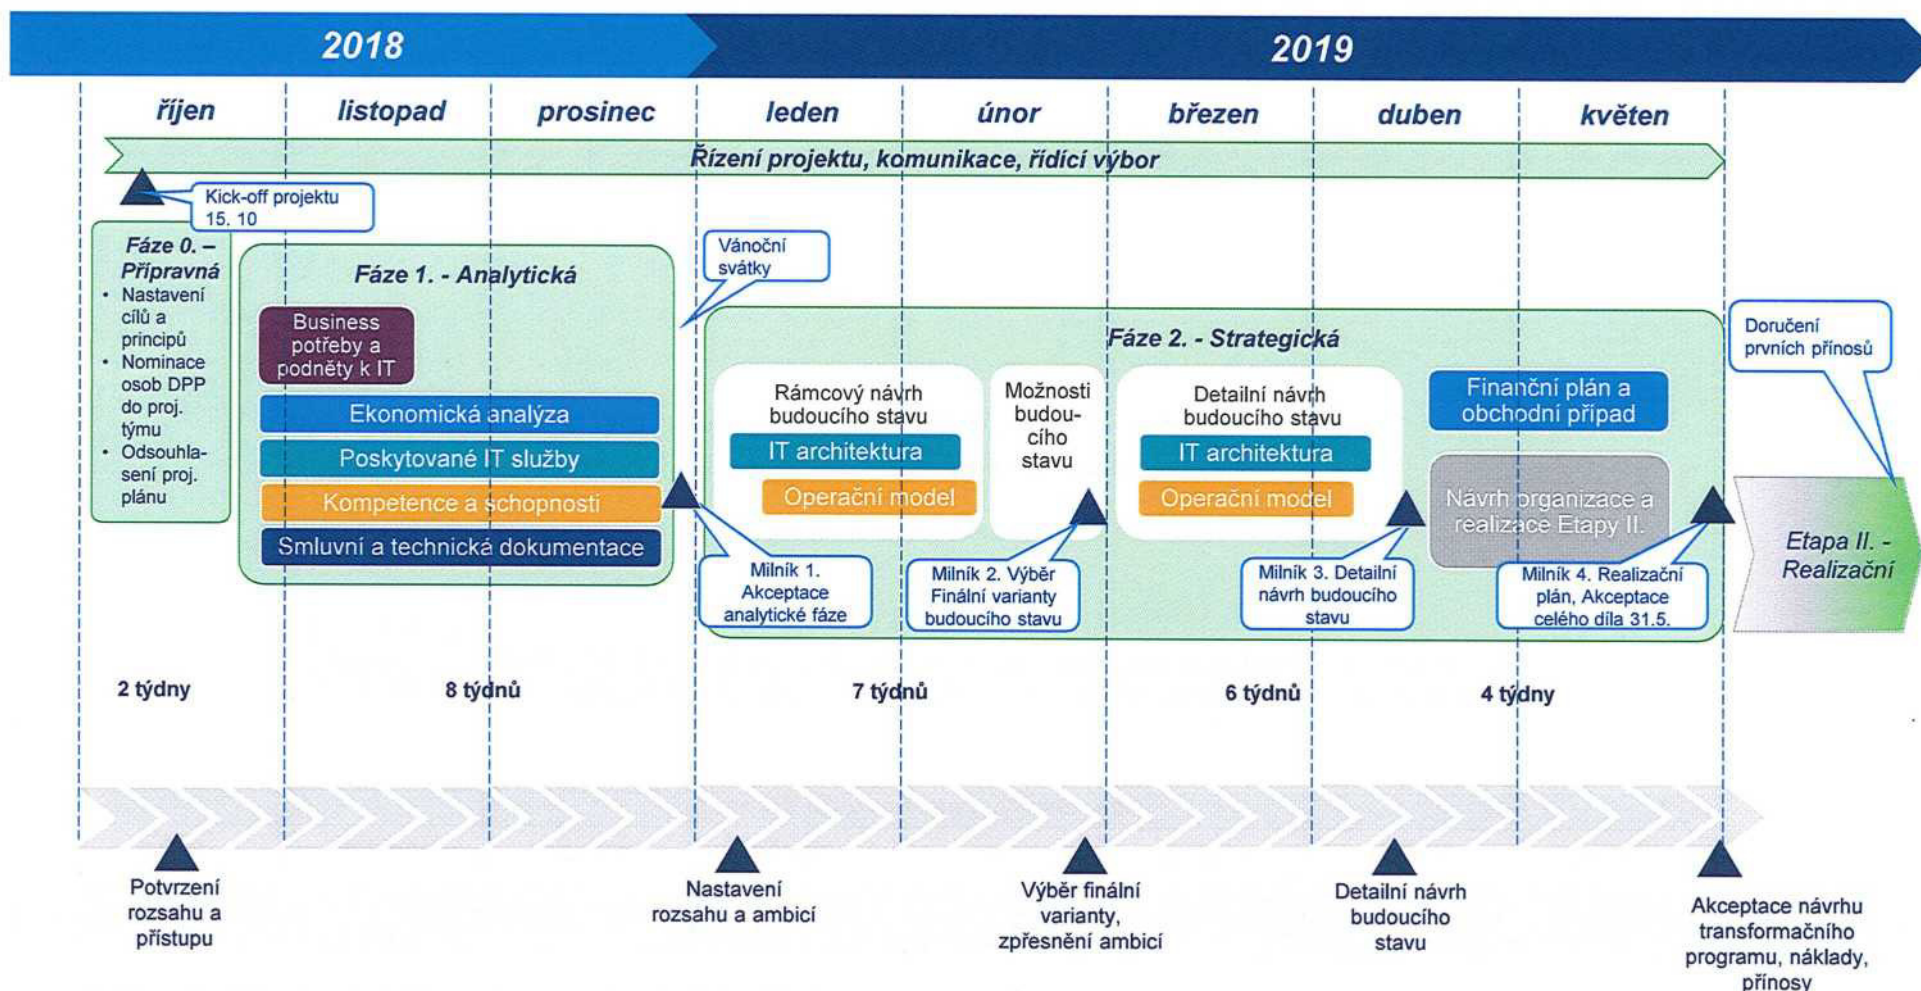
2018

2019

říjen

listopad

prosinec

leden

únor

březen

duben

květen

Řízení projektu, komunikace, řídící výbor

Kick-off projektu 15. 10

Fáze 0. – Přípravná
- Nastavení cílů a principů
- Nominace osob DPP do proj. týmu
- Odsouhlasení proj. plánu

Fáze 1. - Analytická

Business potřeby a podněty k IT

Ekonomická analýza

Poskytované IT služby

Kompetence a schopnosti

Smluvní a technická dokumentace

Vánoční svátky

Fáze 2. - Strategická

Rámcový návrh budoucího stavu

IT architektura

Operační model

Možnosti budoucího stavu

Detailní návrh budoucího stavu

IT architektura

Operační model

Finanční plán a obchodní případ

Návrh organizace a realizace Etapy II.

Doručení prvních přínosů

Etapa II. - Realizační

Milník 1. Akceptace analytické fáze

Milník 2. Výběr Finální varianty budoucího stavu

Milník 3. Detailní návrh budoucího stavu

Milník 4. Realizační plán, Akceptace celého díla 31.5.

2 týdny

8 týdnů

7 týdnů

6 týdnů

4 týdny

Potvrzení rozsahu a přístupu

Nastavení rozsahu a ambicí

Výběr finální varianty, zpřesnění ambicí

Detailní návrh budoucího stavu

Akceptace návrhu transformačního programu, náklady, přínosy